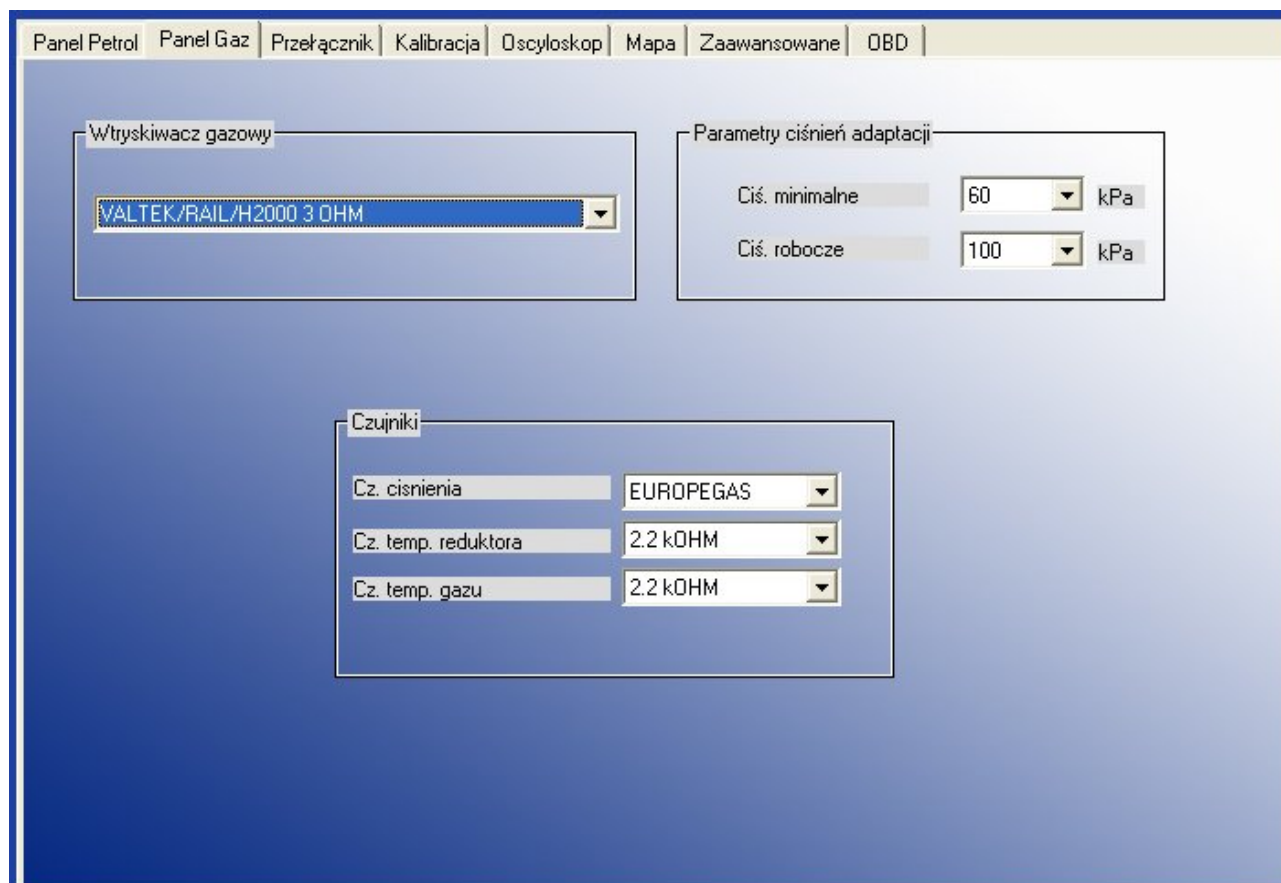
Panel Petrol | Panel Gaz | Przełącznik | Kalibracja | Oscyloskop | Mapa | Zaawansowane | OBD

Wtryskiwacz gazowy

VALTEK/RAIL/H2000 3 OHM

Parametry ciśnień adaptacji

Ciś. minimalne 60 kPa

Ciś. robocze 100 kPa

Czujniki

Cz. cisnienia EUROPEGAS

Cz. temp. reduktora 2.2 kOHM

Cz. temp. gazu 2.2 kOHM